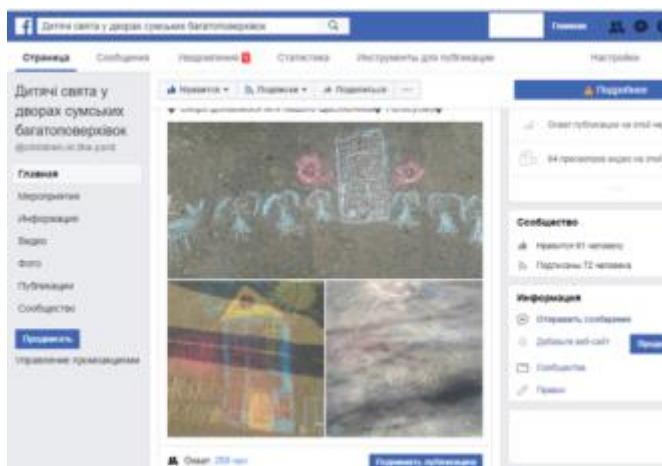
Дитячі свята у дворах сумських багатоповерхівок

Главная

Страница Сообщения Уведомления Статистика Инструменты для публикации Настройки

Дитячі свята у дворах сумських багатоповерхівок
@children.in.the.yard

Главная
Мероприятия
Информация
Видео
Фото
Публикации
Сообщество

Продвигать
Управление промоакциями

Нравится Подписки Поделиться ...

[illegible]

Охват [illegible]

Поднимать публикацию

Поделиться

Охват публикации на этой не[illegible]

64 просмотров видео на этой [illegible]

Сообщество
Нравится 61 человеку
Подписаны 72 человека

Информация
Отправить сообщение
Добавьте веб-сайт
Сообщество
Правки